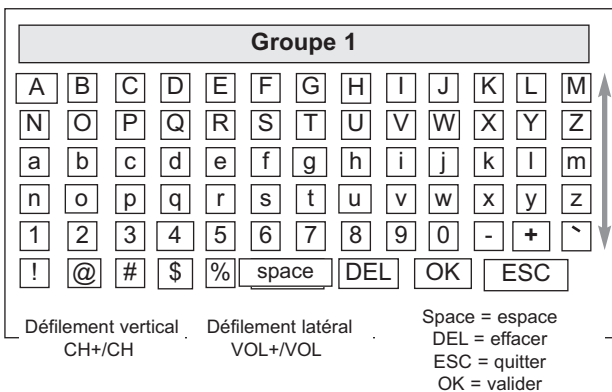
Groupe 1

| A | B | C | D | E | F | G | H | I | J | K | L | M |
|---|---|---|---|---|---|---|---|---|---|---|---|---|
| N | O | P | Q | R | S | T | U | V | W | X | Y | Z |
| a | b | c | d | e | f | g | h | i | j | k | l | m |
| n | o | p | q | r | s | t | u | v | w | x | y | z |
| 1 | 2 | 3 | 4 | 5 | 6 | 7 | 8 | 9 | 0 | - | + | ` |

! @ # $ % space DEL OK ESC

Défilement vertical CH+/CH

Défilement latéral VOL+/VOL

Space = espace
DEL = effacer
ESC = quitter
OK = valider